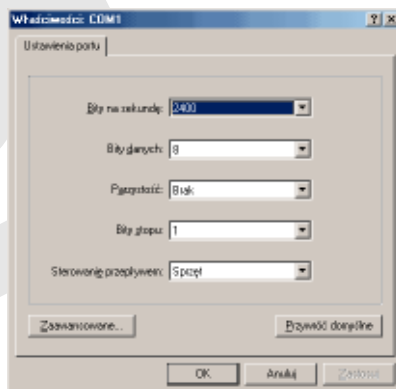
Właściwości: COM1

?

X

Ustawienia portu

Bity na sekundę: 2400

Bity danych: 8

Parzystość: Brak

Bity stopu: 1

Sterowanie przepływem: Sprzęt

Zaawansowane...

Przywróć domyślne

OK

Anuluj

Zastosuj